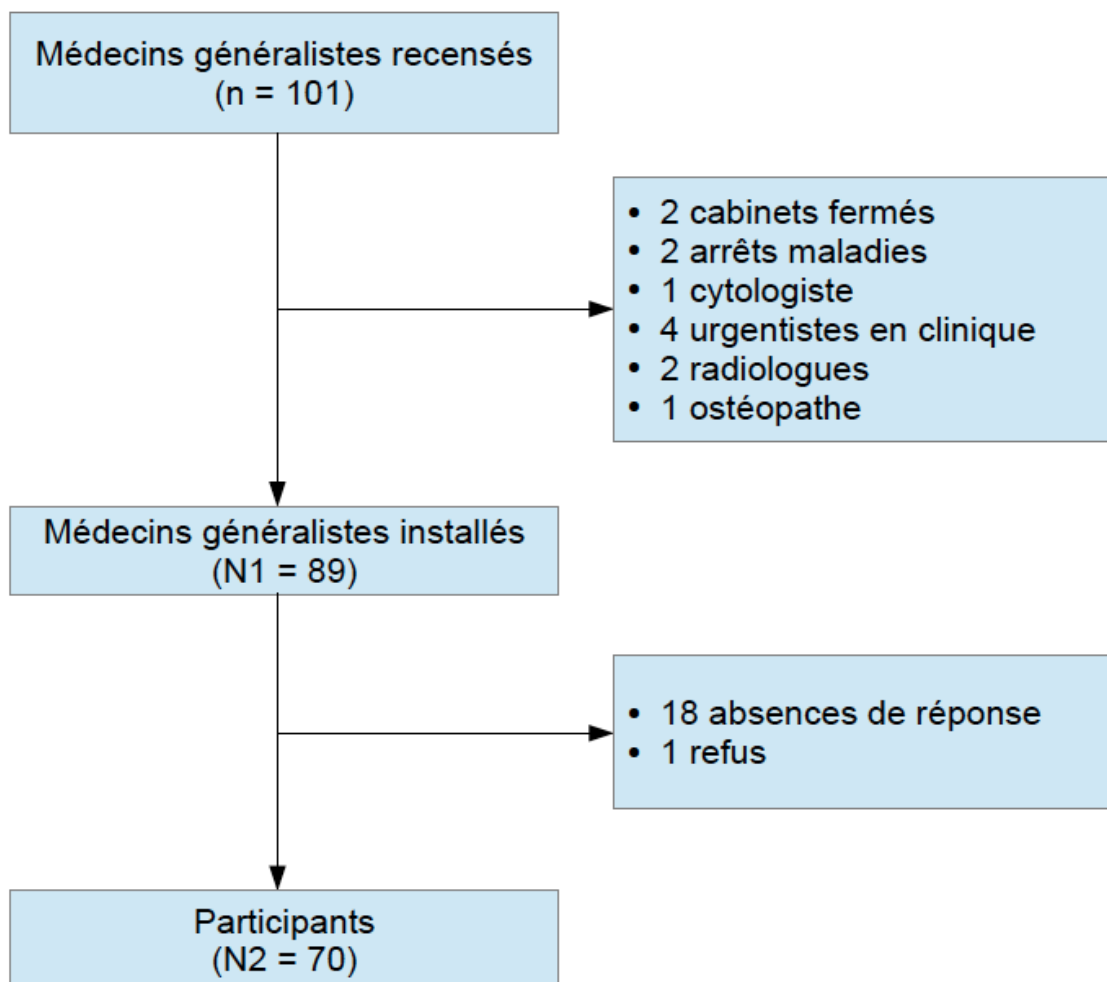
Médecins généralistes recensés
(n = 101)

- 2 cabinets fermés
- 2 arrêts maladies
- 1 cytologiste
- 4 urgentistes en clinique
- 2 radiologues
- 1 ostéopathe

Médecins généralistes installés
(N1 = 89)

- 18 absences de réponse
- 1 refus

Participants
(N2 = 70)